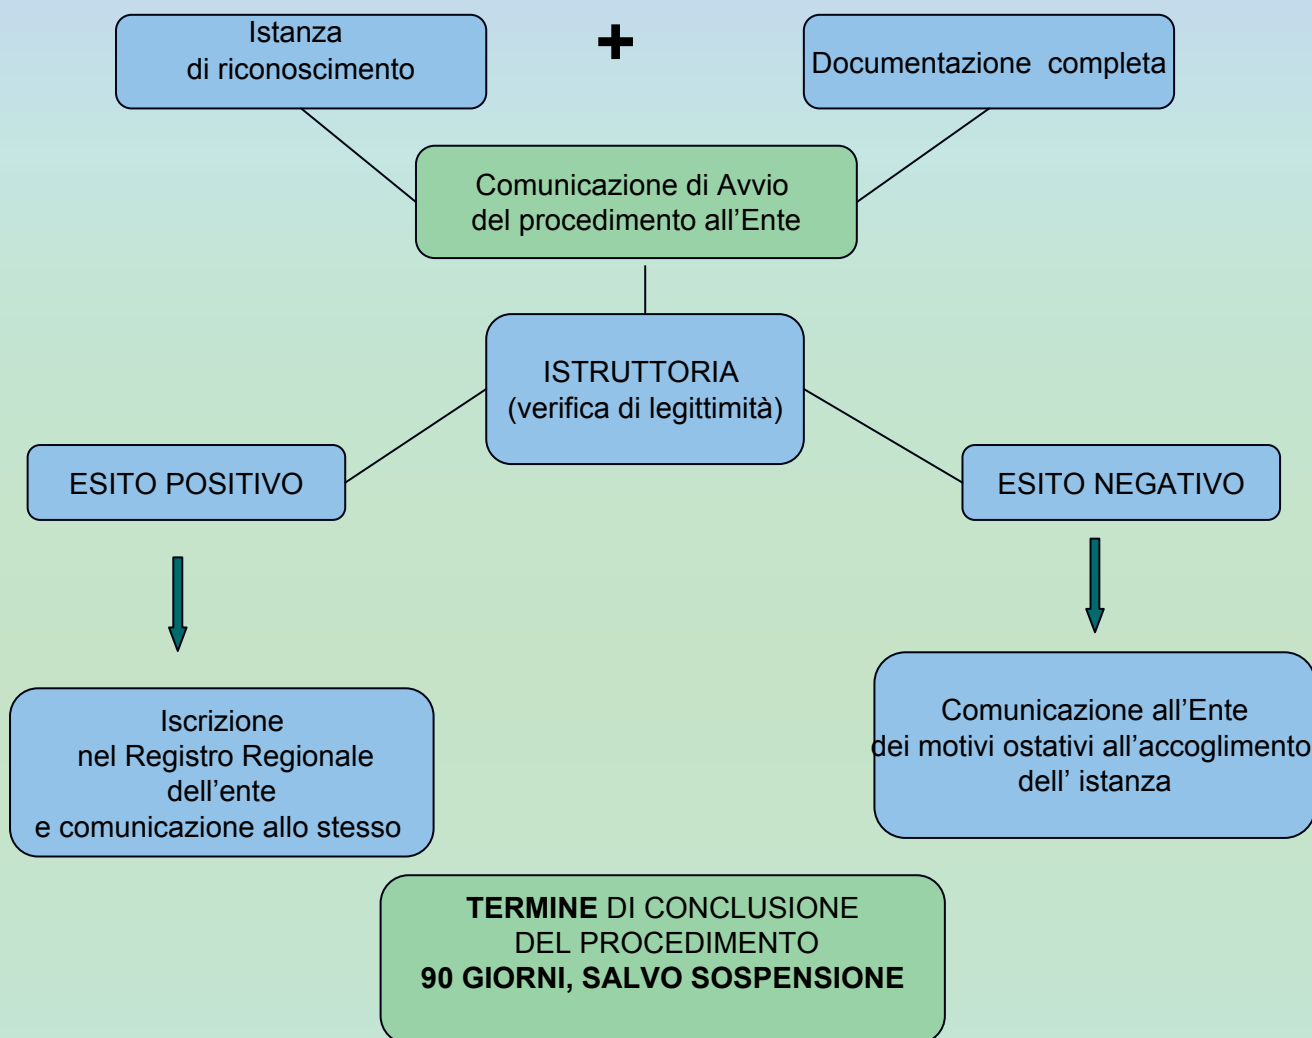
Istanza di riconoscimento

+

Documentazione completa

Comunicazione di Avvio del procedimento all’Ente

ISTRUTTORIA (verifica di legittimità)

ESITO POSITIVO

ESITO NEGATIVO

Iscrizione nel Registro Regionale dell’ente e comunicazione allo stesso

Comunicazione all’Ente dei motivi ostativi all’accoglimento dell’ istanza

**TERMINE** DI CONCLUSIONE DEL PROCEDIMENTO **90 GIORNI, SALVO SOSPENSIONE**